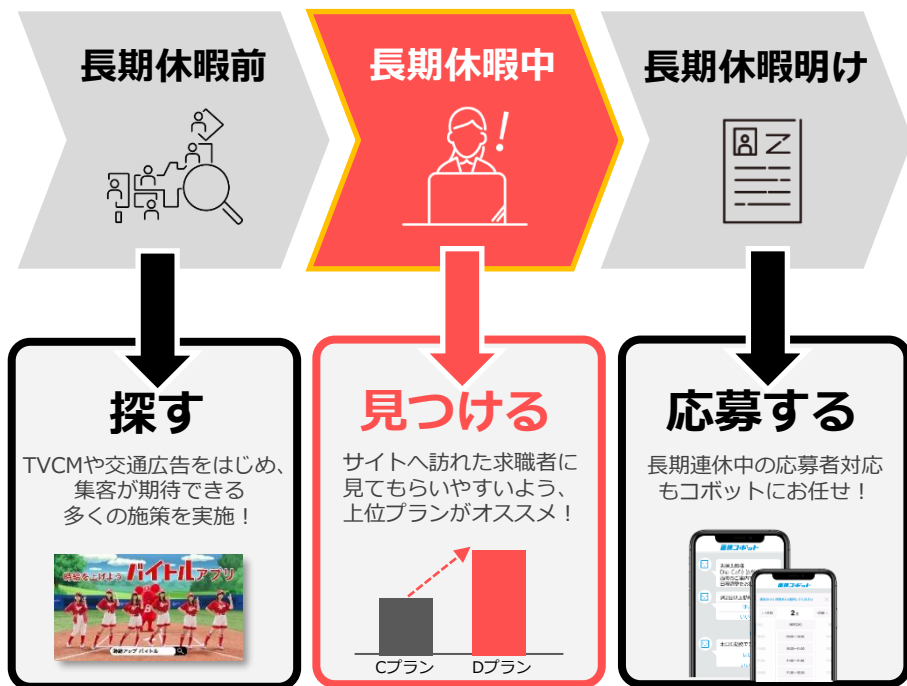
長期休暇前

長期休暇中

長期休暇明け

探す

TVCMや交通広告をはじめ、集客が期待できる多くの施策を実施！

時給をよけよう バイトルアプリ

見つける

サイトへ訪れた求職者に見てもらいやすいよう、上位プランがオススメ！

Cプラン

Dプラン

応募する

長期連休中の応募者対応もコボットにお任せ！

面接コボット

面接コボット